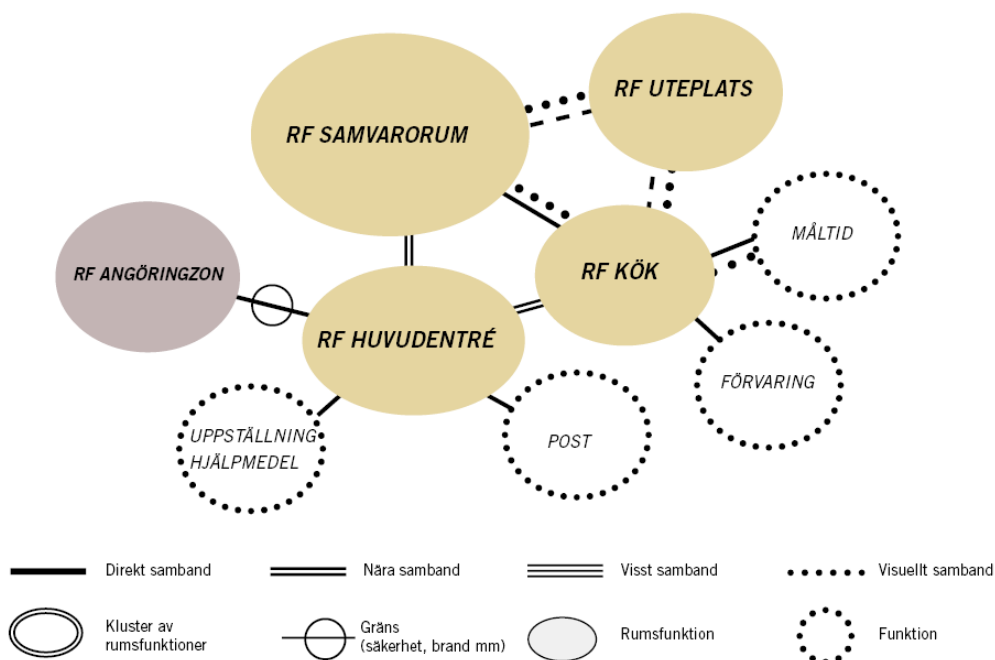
RF UTEPLATS

RF SAMVARORUM

RF ANGÖRINGZON

RF KÖK

MÅLTID

RF HUVUDENTRÉ

FÖRVARING

UPPSTÄLLNING HJÄLPMEDEL

POST

Direkt samband

Nära samband

Visst samband

Visuellt samband

Kluster av rumsfunktioner

Gräns (säkerhet, brand mm)

Rumsfunktion

Funktion